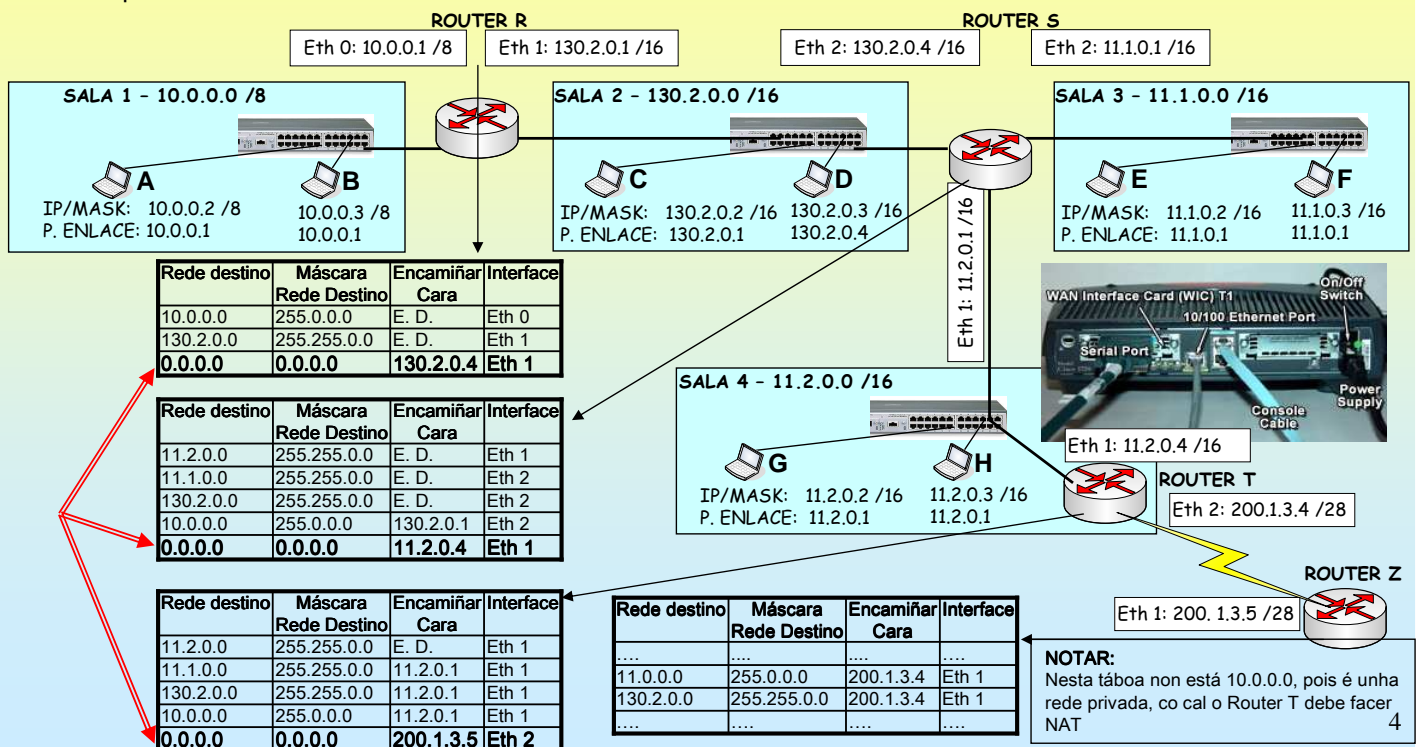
ROUTER R

Eth 0: 10.0.0.1 /8

Eth 1: 130.2.0.1 /16

ROUTER S

Eth 2: 130.2.0.4 /16

Eth 2: 11.1.0.1 /16

SALA 1 – 10.0.0.0 /8

A

B

IP/MASK: 10.0.0.2 /8
P. ENLACE: 10.0.0.1

10.0.0.3 /8
10.0.0.1

SALA 2 – 130.2.0.0 /16

C

D

IP/MASK: 130.2.0.2 /16
P. ENLACE: 130.2.0.1

130.2.0.3 /16
130.2.0.4

SALA 3 – 11.1.0.0 /16

E

F

IP/MASK: 11.1.0.2 /16
P. ENLACE: 11.1.0.1

11.1.0.3 /16
11.1.0.1

Eth 1: 11.2.0.1 /16

| Rede destino | Máscara Rede Destino | Encamiñar Cara | Interface |
|---|---|---|---|
| 10.0.0.0 | 255.0.0.0 | E. D. | Eth 0 |
| 130.2.0.0 | 255.255.0.0 | E. D. | Eth 1 |
| **0.0.0.0** | **0.0.0.0** | **130.2.0.4** | **Eth 1** |

WAN Interface Card (WIC) T1

On/Off Switch

10/100 Ethernet Port

Serial Port

Power Supply

Console Cable

SALA 4 – 11.2.0.0 /16

| Rede destino | Máscara Rede Destino | Encamiñar Cara | Interface |
|---|---|---|---|
| 11.2.0.0 | 255.255.0.0 | E. D. | Eth 1 |
| 11.1.0.0 | 255.255.0.0 | E. D. | Eth 2 |
| 130.2.0.0 | 255.255.0.0 | E. D. | Eth 2 |
| 10.0.0.0 | 255.0.0.0 | 130.2.0.1 | Eth 2 |
| **0.0.0.0** | **0.0.0.0** | **11.2.0.4** | **Eth 1** |

Eth 1: 11.2.0.4 /16

G

H

ROUTER T

IP/MASK: 11.2.0.2 /16
P. ENLACE: 11.2.0.1

11.2.0.3 /16
11.2.0.1

Eth 2: 200.1.3.4 /28

ROUTER Z

Eth 1: 200. 1.3.5 /28

| Rede destino | Máscara Rede Destino | Encamiñar Cara | Interface |
|---|---|---|---|
| 11.2.0.0 | 255.255.0.0 | E. D. | Eth 1 |
| 11.1.0.0 | 255.255.0.0 | 11.2.0.1 | Eth 1 |
| 130.2.0.0 | 255.255.0.0 | 11.2.0.1 | Eth 1 |
| 10.0.0.0 | 255.0.0.0 | 11.2.0.1 | Eth 1 |
| **0.0.0.0** | **0.0.0.0** | **200.1.3.5** | **Eth 2** |

| Rede destino | Máscara Rede Destino | Encamiñar Cara | Interface |
|---|---|---|---|
| …. | …. | …. | …. |
| 11.0.0.0 | 255.0.0.0 | 200.1.3.4 | Eth 1 |
| 130.2.0.0 | 255.255.0.0 | 200.1.3.4 | Eth 1 |
| …. | …. | …. | …. |

NOTAR:
Nesta táboa non está 10.0.0.0, pois é unha rede privada, co cal o Router T debe facer NAT

4